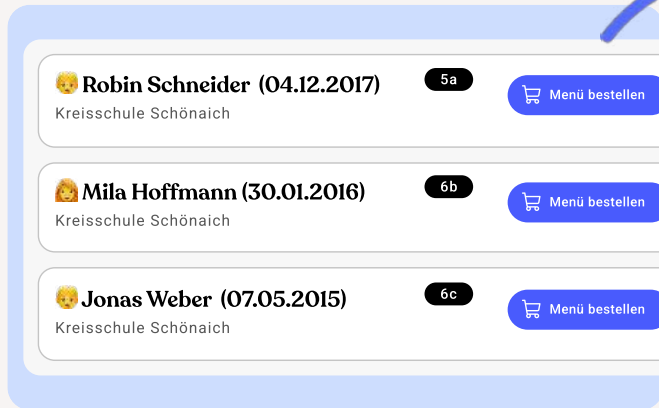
👦 Robin Schneider (04.12.2017)
5a
Menü bestellen
Kreisschule Schönaich

👩 Mila Hoffmann (30.01.2016)
6b
Menü bestellen
Kreisschule Schönaich

👦 Jonas Weber (07.05.2015)
6c
Menü bestellen
Kreisschule Schönaich